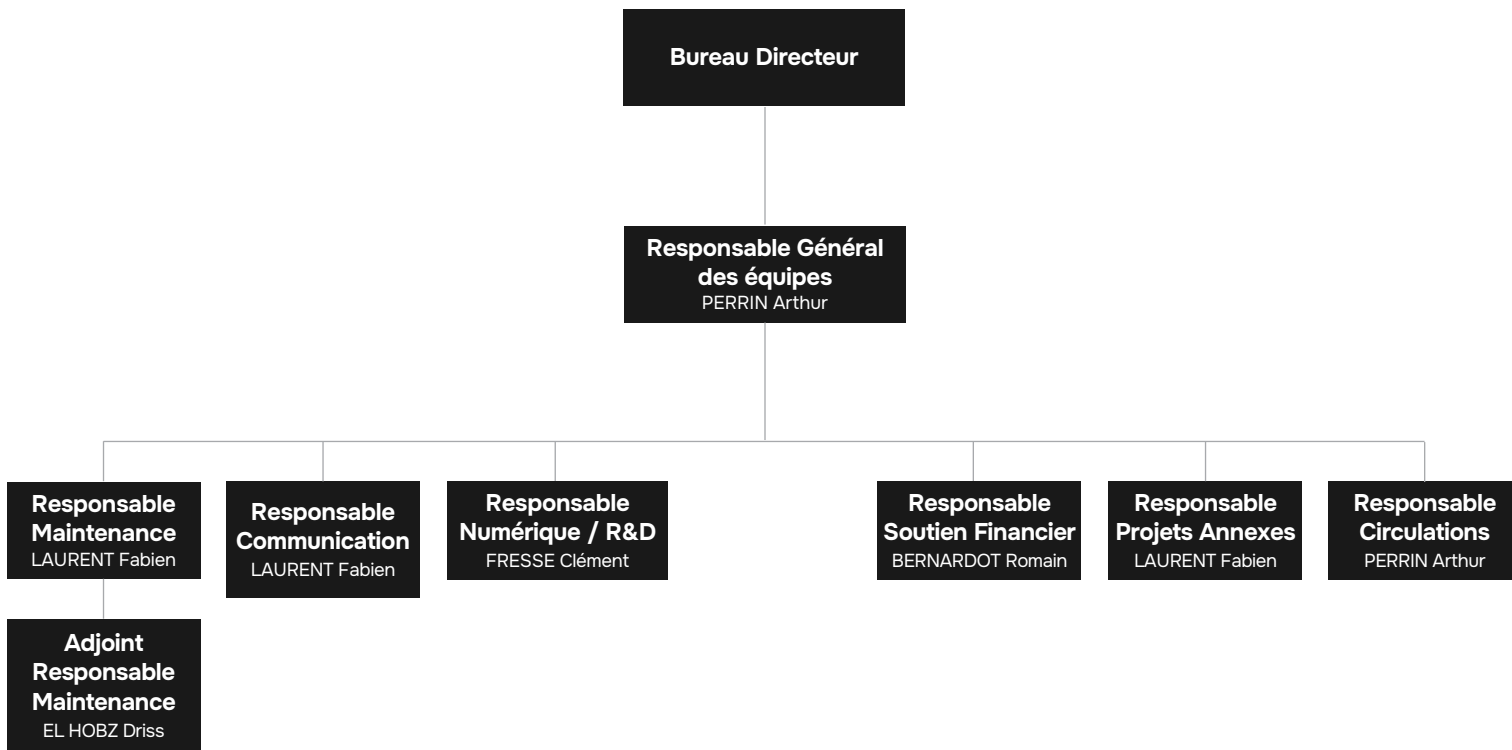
Bureau Directeur

Responsable Général des équipes
PERRIN Arthur

Responsable Maintenance
LAURENT Fabien

Adjoint Responsable Maintenance
EL HOBZ Driss

Responsable Communication
LAURENT Fabien

Responsable Numérique / R&D
FRESSE Clément

Responsable Soutien Financier
BERNARDOT Romain

Responsable Projets Annexes
LAURENT Fabien

Responsable Circulations
PERRIN Arthur